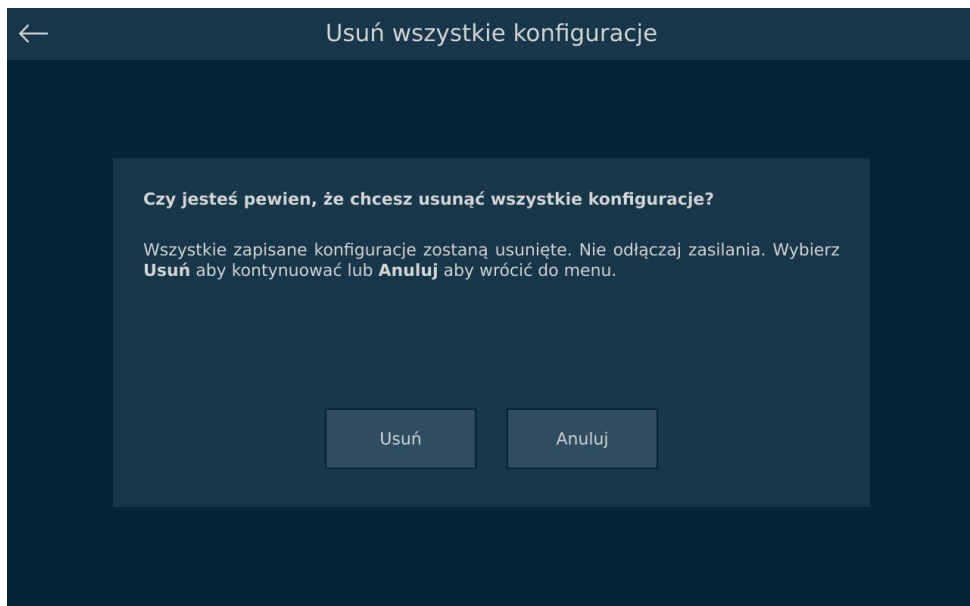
Usuń wszystkie konfiguracje

Czy jesteś pewien, że chcesz usunąć wszystkie konfiguracje?

Wszystkie zapisane konfiguracje zostaną usunięte. Nie odłączaj zasilania. Wybierz **Usuń** aby kontynuować lub **Anuluj** aby wrócić do menu.

Usuń

Anuluj